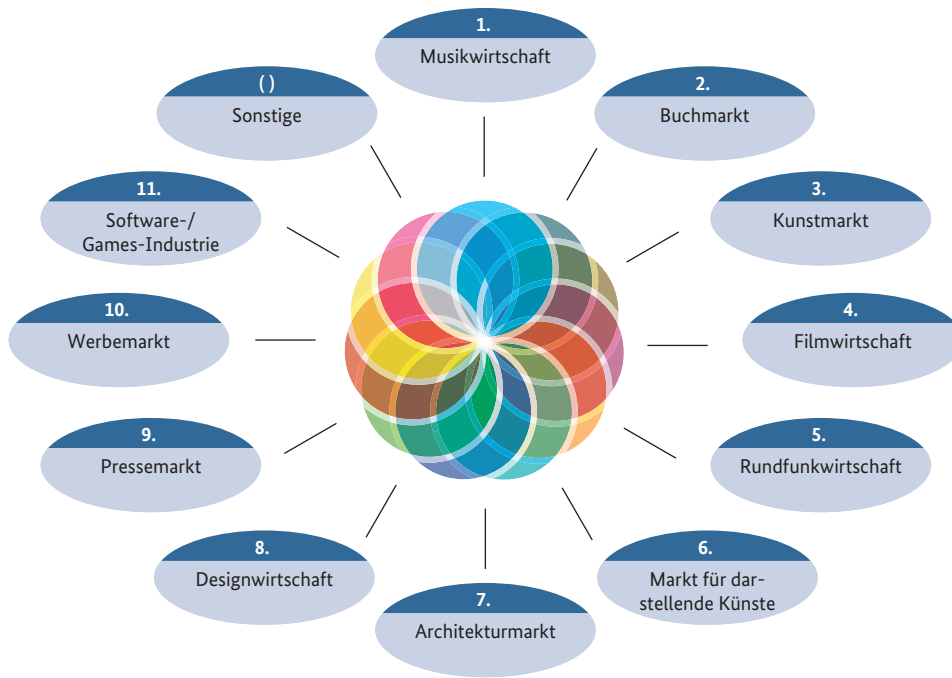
1.
Musikwirtschaft

2.
Buchmarkt

3.
Kunstmarkt

4.
Filmwirtschaft

5.
Rundfunkwirtschaft

6.
Markt für darstellende Künste

7.
Architekturmarkt

8.
Designwirtschaft

9.
Pressemarkt

10.
Werbemarkt

11.
Software-/ Games-Industrie

( )
Sonstige